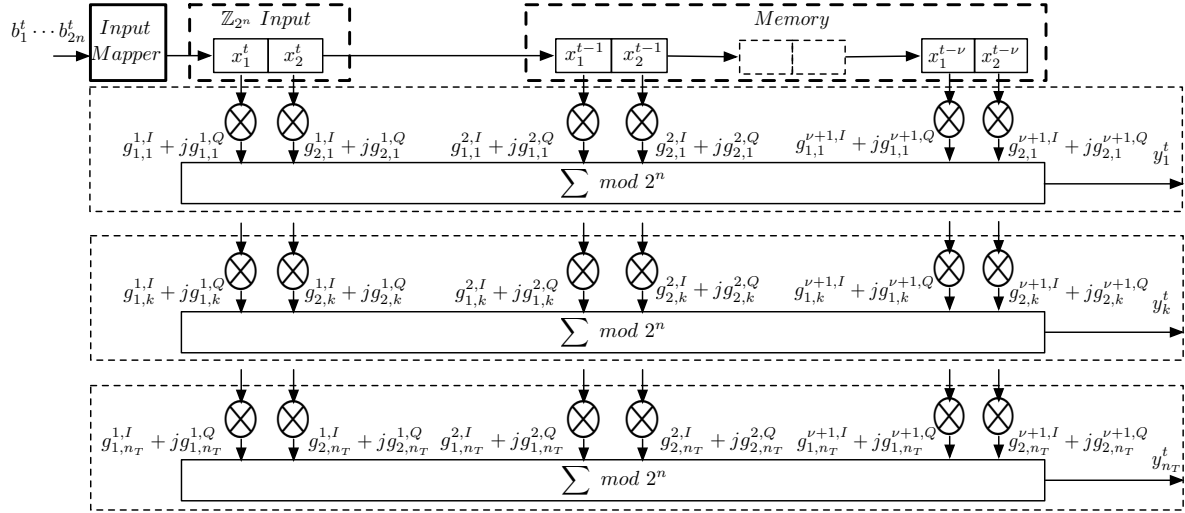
$b_1^t \cdots b_{2n}^t$

Input Mapper

$\mathbb{Z}_{2^n}$ Input

$x_1^t$ $x_2^t$

Memory

$x_1^{t-1}$ $x_2^{t-1}$

$x_1^{t-\nu}$ $x_2^{t-\nu}$

$g_{1,1}^{1,I} + jg_{1,1}^{1,Q}$ $g_{2,1}^{1,I} + jg_{2,1}^{1,Q}$ $g_{1,1}^{2,I} + jg_{1,1}^{2,Q}$ $g_{2,1}^{2,I} + jg_{2,1}^{2,Q}$ $g_{1,1}^{\nu+1,I} + jg_{1,1}^{\nu+1,Q}$ $g_{2,1}^{\nu+1,I} + jg_{2,1}^{\nu+1,Q}$ $y_1^t$

$\sum$ $mod\ 2^n$

$g_{1,k}^{1,I} + jg_{1,k}^{1,Q}$ $g_{2,k}^{1,I} + jg_{2,k}^{1,Q}$ $g_{1,k}^{2,I} + jg_{1,k}^{2,Q}$ $g_{2,k}^{2,I} + jg_{2,k}^{2,Q}$ $g_{1,k}^{\nu+1,I} + jg_{1,k}^{\nu+1,Q}$ $g_{2,k}^{\nu+1,I} + jg_{2,k}^{\nu+1,Q}$ $y_k^t$

$\sum$ $mod\ 2^n$

$g_{1,n_T}^{1,I} + jg_{1,n_T}^{1,Q}$ $g_{2,n_T}^{1,I} + jg_{2,n_T}^{1,Q}$ $g_{1,n_T}^{2,I} + jg_{1,n_T}^{2,Q}$ $g_{2,n_T}^{2,I} + jg_{2,n_T}^{2,Q}$ $g_{1,n_T}^{\nu+1,I} + jg_{1,n_T}^{\nu+1,Q}$ $g_{2,n_T}^{\nu+1,I} + jg_{2,n_T}^{\nu+1,Q}$ $y_{n_T}^t$

$\sum$ $mod\ 2^n$